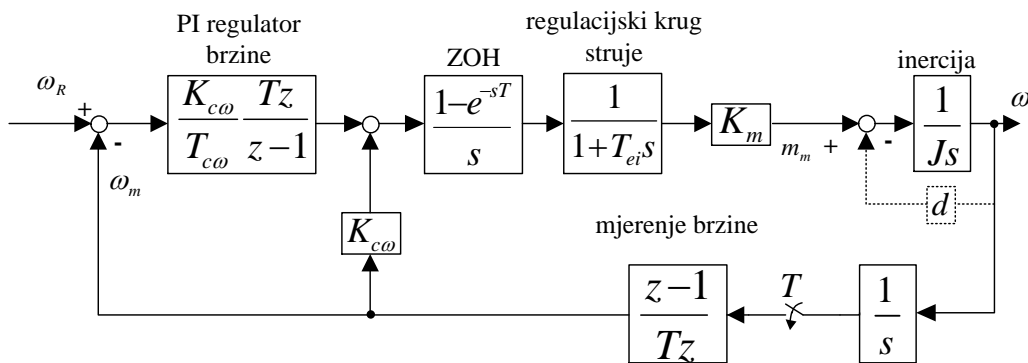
PI regulator brzine

regulacijski krug struje

ZOH

inercija

$\omega_R$

+

-

$\frac{K_{c\omega}}{T_{c\omega}} \frac{Tz}{z-1}$

$\frac{1-e^{-sT}}{s}$

$\frac{1}{1+T_{ei}s}$

$K_m$

$m_m$

+

-

$\frac{1}{Js}$

$\omega$

$\omega_m$

$d$

$K_{c\omega}$

mjerenje brzine

$\frac{z-1}{Tz}$

$T$

$\frac{1}{s}$